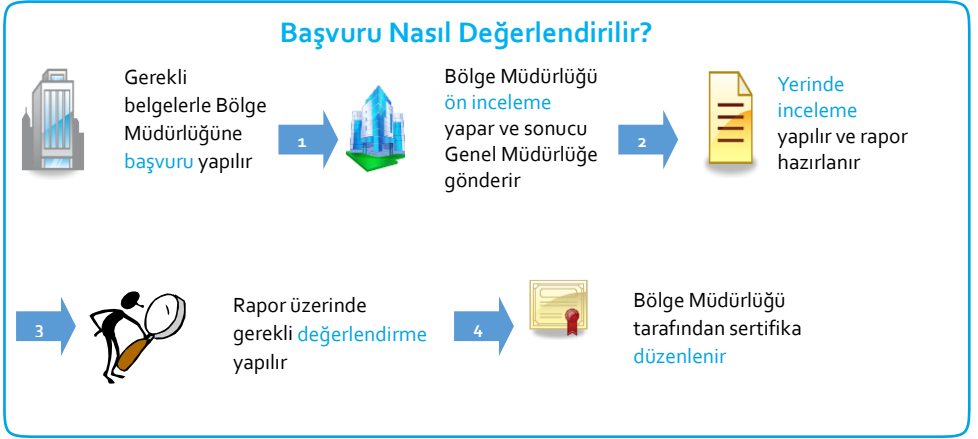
Başvuru Nasıl Değerlendirilir?

Gerekli belgelerle Bölge Müdürlüğüne başvuru yapılır

1

Bölge Müdürlüğü ön inceleme yapar ve sonucu Genel Müdürlüğe gönderir

2

Yerinde inceleme yapılır ve rapor hazırlanır

3

Rapor üzerinde gerekli değerlendirme yapılır

4

Bölge Müdürlüğü tarafından sertifika düzenlenir